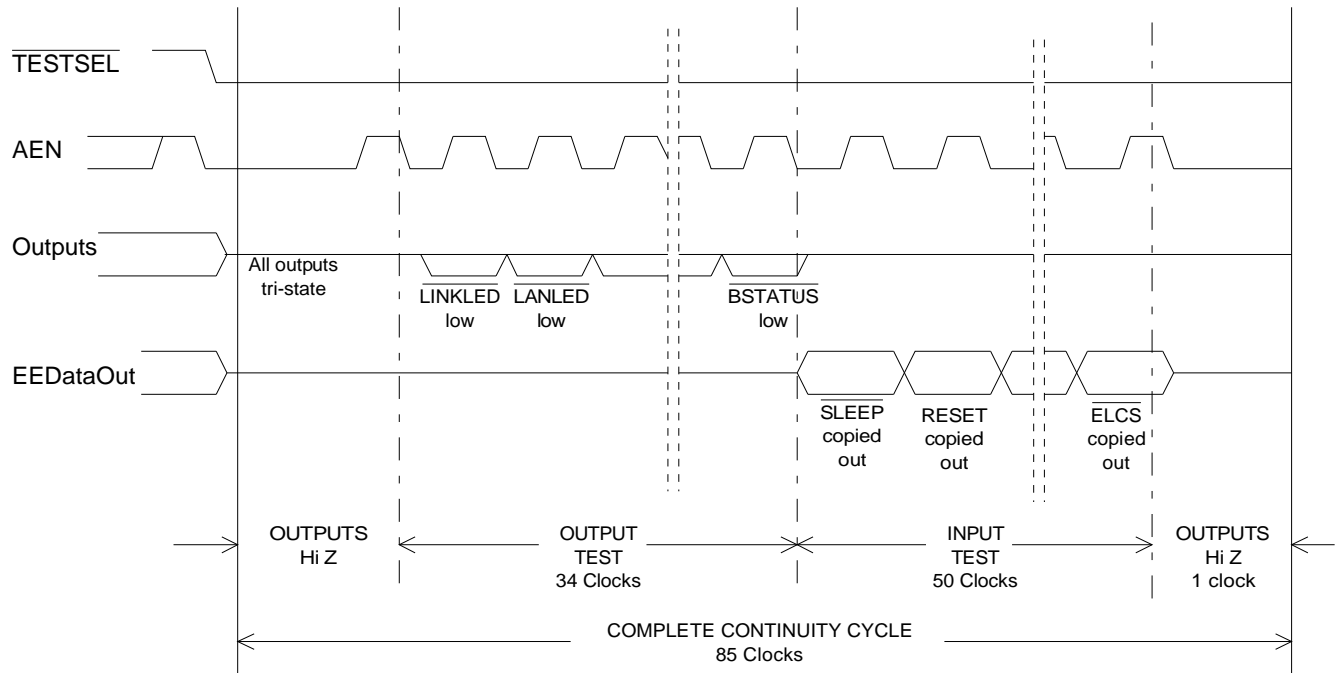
$\overline{\text{TESTSEL}}$

AEN

Outputs

All outputs tri-state

$\overline{\text{LINKLED}}$ low

$\overline{\text{LANLED}}$ low

$\overline{\text{BSTATUS}}$ low

EEDataOut

$\overline{\text{SLEEP}}$ copied out

RESET copied out

$\overline{\text{ELCS}}$ copied out

OUTPUTS Hi Z

OUTPUT TEST 34 Clocks

INPUT TEST 50 Clocks

OUTPUTS Hi Z 1 clock

COMPLETE CONTINUITY CYCLE 85 Clocks